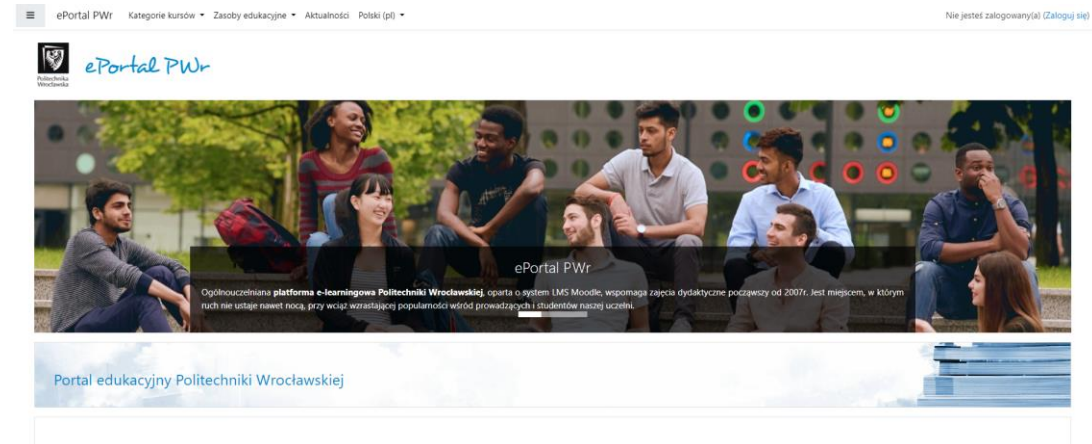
≡ ePortal PWr Kategorie kursów ▾ Zasoby edukacyjne ▾ Aktualności Polski (pl) ▾

Nie jesteś zalogowany(a) (Zaloguj się)

Politechnika Wrocławska

ePortal PWr

ePortal PWr

Ogólnouczelniana **platforma e-learningowa Politechniki Wrocławskiej**, oparta o system LMS Moodle, wspomaga zajęcia dydaktyczne począwszy od 2007r. Jest miejscem, w którym ruch nie ustaje nawet nocą, przy wciąż wzrastającej popularności wśród prowadzących i studentów naszej uczelni.

Portal edukacyjny Politechniki Wrocławskiej